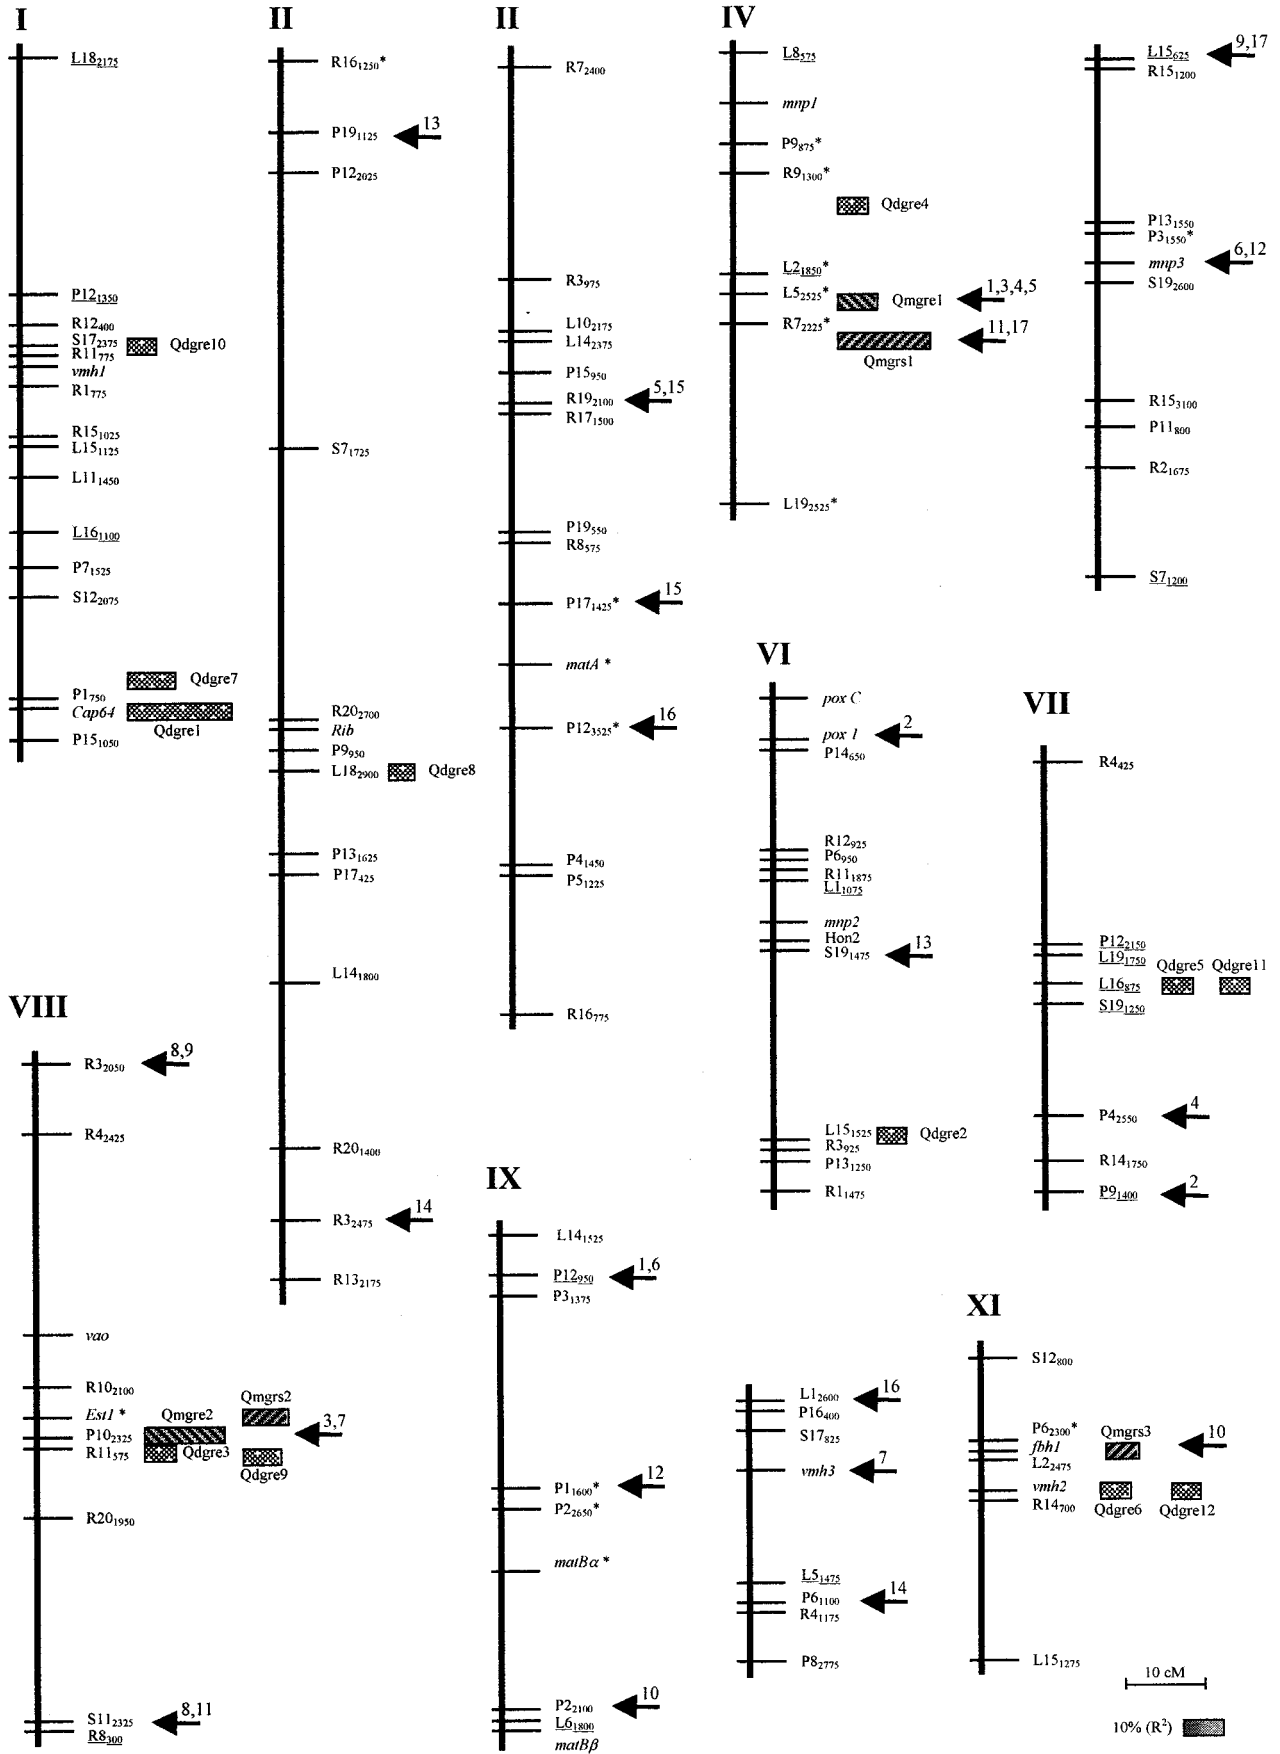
I

$L18_{2175}$
$P12_{1350}$
$R12_{400}$
$S17_{2375}$
$R11_{775}$
Qdgre10
vmh1
$R1_{775}$
$R15_{1025}$
$L15_{1125}$
$L11_{1450}$
$L16_{1100}$
$P7_{1525}$
$S12_{2075}$
Qdgre7
$P1_{750}$
Cap64
Qdgre1
$P15_{1050}$

II

$R16_{1250}$*
$P19_{1125}$
13
$P12_{2025}$
$S7_{1725}$
$R20_{2700}$
Rib
$P9_{950}$
$L18_{2900}$
Qdgre8
$P13_{1625}$
$P17_{425}$
$L14_{1800}$
$R20_{1400}$
$R3_{2475}$
14
$R13_{2175}$

II

$R7_{2400}$
$R3_{975}$
$L10_{2175}$
$L14_{2375}$
$P15_{950}$
$R19_{2100}$
5,15
$R17_{1500}$
$P19_{550}$
$R8_{575}$
$P17_{1425}$*
15
matA *
$P12_{3525}$*
16
$P4_{1450}$
$P5_{1225}$
$R16_{775}$

IV

$L8_{575}$
mnp1
$P9_{875}$*
$R9_{1300}$*
Qdgre4
$L2_{1850}$*
$L5_{2525}$*
Qmgre1
1,3,4,5
$R7_{2225}$*
11,17
Qmgrs1
$L19_{2525}$*

$L15_{625}$
9,17
$R15_{1200}$
$P13_{1550}$
$P3_{1550}$*
mnp3
6,12
$S19_{2600}$
$R15_{3100}$
$P11_{800}$
$R2_{1675}$
$S7_{1200}$

VI

pox C
pox 1
2
$P14_{650}$
$R12_{925}$
$P6_{950}$
$R11_{1875}$
$L1_{1075}$
mnp2
Hon2
$S19_{1475}$
13
$L15_{1525}$
Qdgre2
$R3_{925}$
$P13_{1250}$
$R1_{1475}$

VII

$R4_{425}$
$P12_{2150}$
$L19_{1750}$
Qdgre5
Qdgre11
$L16_{875}$
$S19_{1250}$
$P4_{2550}$
4
$R14_{1750}$
$P9_{1400}$
2

VIII

$R3_{2050}$
8,9
$R4_{2425}$
vao
$R10_{2100}$
Est1 *
Qmgre2
Qmgrs2
$P10_{2325}$
3,7
$R11_{575}$
Qdgre3
Qdgre9
$R20_{1950}$
$S11_{2325}$
8,11
$R8_{300}$

IX

$L14_{1525}$
$P12_{950}$
1,6
$P3_{1375}$
$P1_{1600}$*
12
$P2_{2650}$*
matBα *
$P2_{2100}$
10
$L6_{1800}$
matBβ

$L1_{2600}$
16
$P16_{400}$
$S17_{825}$
vmh3
7
$L5_{1475}$
$P6_{1100}$
14
$R4_{1175}$
$P8_{2775}$

XI

$S12_{800}$
$P6_{2300}$*
Qmgrs3
10
fbh1
$L2_{2475}$
vmh2
$R14_{700}$
Qdgre6
Qdgre12
$L15_{1275}$

10 cM

10% ($R^2$)